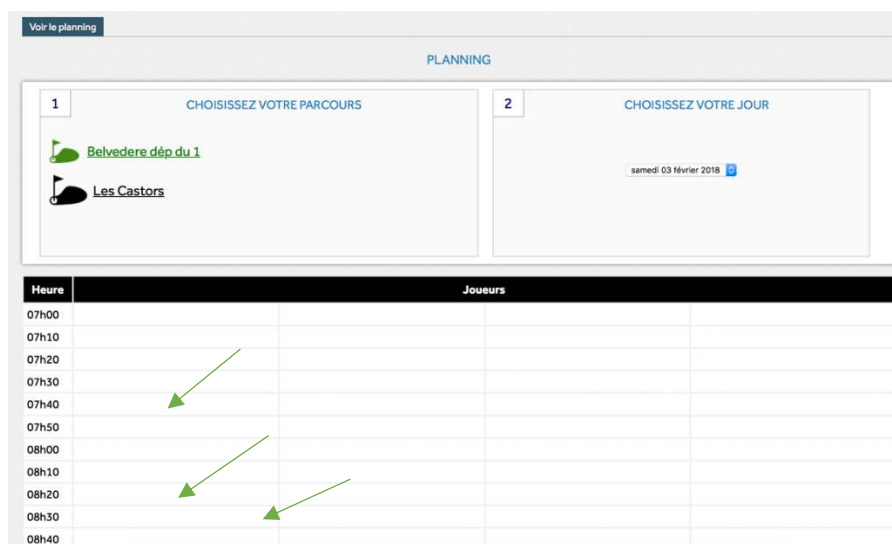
Voir le planning

PLANNING

1

CHOISISSEZ VOTRE PARCOURS

Belvedere dép du 1

Les Castors

2

CHOISISSEZ VOTRE JOUR

samedi 03 février 2018

| Heure | Joueurs | | | |
|---|---|---|---|---|
| 07h00 | | | | |
| 07h10 | | | | |
| 07h20 | | | | |
| 07h30 | | | | |
| 07h40 | | | | |
| 07h50 | | | | |
| 08h00 | | | | |
| 08h10 | | | | |
| 08h20 | | | | |
| 08h30 | | | | |
| 08h40 | | | | |